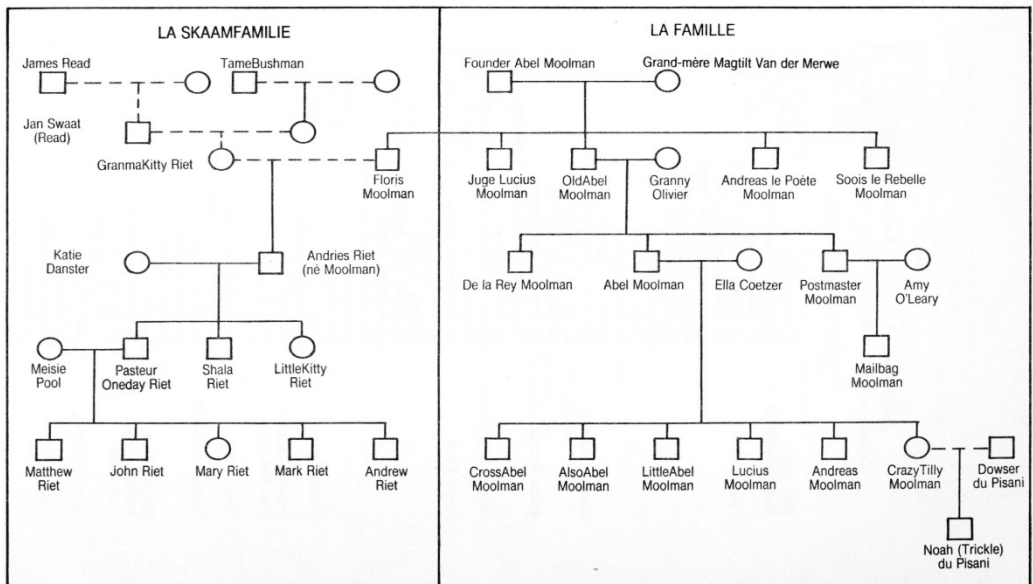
LA SKAAMFAMILIE

James Read

TameBushman

Jan Swaat (Read)

GranmaKitty Riet

Katie Danster

Andries Riet (né Moolman)

Meisie Pool

Pasteur Oneday Riet

Shala Riet

LittleKitty Riet

Matthew Riet

John Riet

Mary Riet

Mark Riet

Andrew Riet

LA FAMILLE

Founder Abel Moolman

Grand-mère Magtilt Van der Merwe

Floris Moolman

Juge Lucius Moolman

OldAbel Moolman

Granny Olivier

Andreas le Poète Moolman

Soois le Rebelle Moolman

De la Rey Moolman

Abel Moolman

Ella Coetzer

Postmaster Moolman

Amy O'Leary

Mailbag Moolman

CrossAbel Moolman

AlsoAbel Moolman

LittleAbel Moolman

Lucius Moolman

Andreas Moolman

CrazyTilly Moolman

Dowser du Pisani

Noah (Trickle) du Pisani